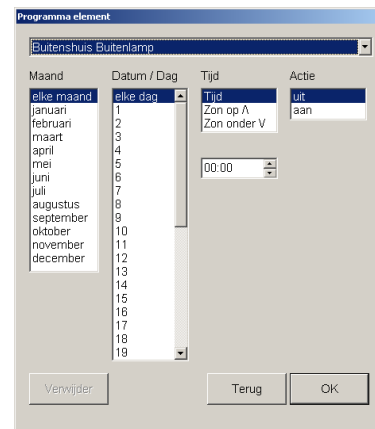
Programma element

Buitenshuis Buitenlamp

Maand
elke maand
januari
februari
maart
april
mei
juni
juli
augustus
september
oktober
november
december

Datum / Dag
elke dag
1
2
3
4
5
6
7
8
9
10
11
12
13
14
15
16
17
18
19

Tijd
Tijd
Zon op Λ
Zon onder V

00:00

Actie
uit
aan

Verwijder

Terug

OK